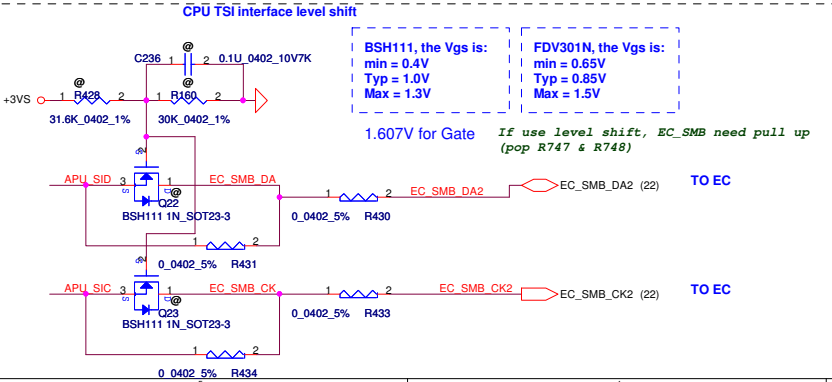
CPU TSI interface level shift

BSH111, the Vgs is:
min = 0.4V
Typ = 1.0V
Max = 1.3V

FDV301N, the Vgs is:
min = 0.65V
Typ = 0.85V
Max = 1.5V

1.607V for Gate

If use level shift, EC_SMB need pull up (pop R747 & R748)

C236
@
1 2 0.1U_0402_10V7K

+3VS
@
1 R428 2
31.6K_0402_1%

@
1 R160 2
30K_0402_1%

APU_SID 3 1 EC_SMB_DA
@
Q22
BSH111 1N_SOT23-3

1 2 EC_SMB_DA2
0_0402_5% R430

EC_SMB_DA2 (22)
TO EC

1 2
0_0402_5% R431

APU_SIC 3 1 EC_SMB_CK
@
Q23
BSH111 1N_SOT23-3

1 2 EC_SMB_CK2
0_0402_5% R433

EC_SMB_CK2 (22)
TO EC

1 2
0_0402_5% R434